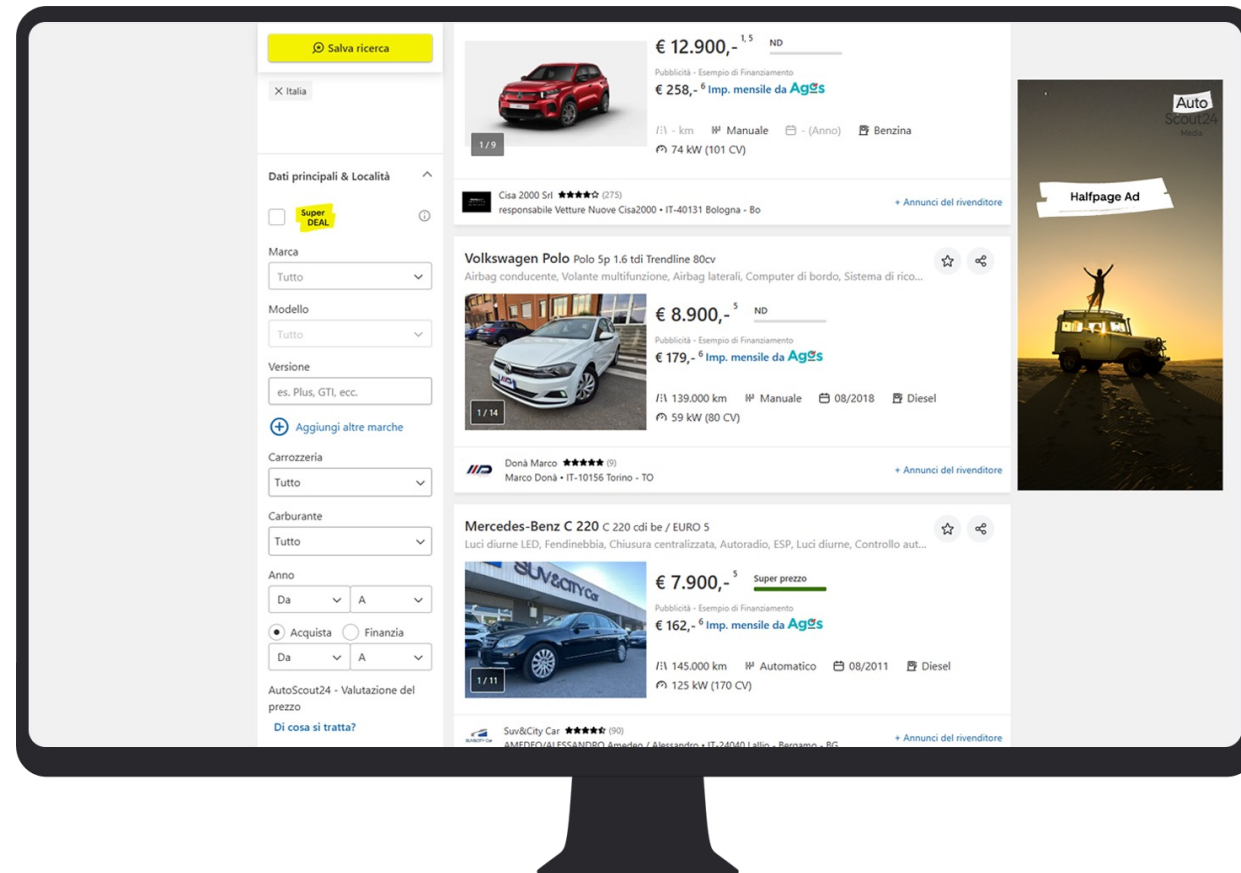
Salva ricerca

× Italia

Dati principali & Località

Super DEAL

Marca

Tutto

Modello

Tutto

Versione

es. Plus, GTI, ecc.

Aggiungi altre marche

Carrozzeria

Tutto

Carburante

Tutto

Anno

Da A

Acquista Finanzia

Da A

AutoScout24 - Valutazione del prezzo

Di cosa si tratta?

€ 12.900,-$^{1, 5}$ ND

Pubblicità - Esempio di Finanziamento

€ 258,-$^{6}$ Imp. mensile da Agos

1/9

- km Manuale - (Anno) Benzina

74 kW (101 CV)

Cisa 2000 Srl ★★★★☆ (275)

responsabile Vetture Nuove Cisa2000 • IT-40131 Bologna - Bo

+ Annunci del rivenditore

Volkswagen Polo Polo 5p 1.6 tdi Trendline 80cv

Airbag conducente, Volante multifunzione, Airbag laterali, Computer di bordo, Sistema di rico...

€ 8.900,-$^{5}$ ND

Pubblicità - Esempio di Finanziamento

€ 179,-$^{6}$ Imp. mensile da Agos

1/14

139.000 km Manuale 08/2018 Diesel

59 kW (80 CV)

Donà Marco ★★★★★ (9)

Marco Donà • IT-10156 Torino - TO

+ Annunci del rivenditore

Mercedes-Benz C 220 C 220 cdi be / EURO 5

Luci diurne LED, Fendinebbia, Chiusura centralizzata, Autoradio, ESP, Luci diurne, Controllo aut...

€ 7.900,-$^{5}$ Super prezzo

Pubblicità - Esempio di Finanziamento

€ 162,-$^{6}$ Imp. mensile da Agos

1/11

145.000 km Automatico 08/2011 Diesel

125 kW (170 CV)

Suv&City Car ★★★★☆ (90)

AMEDEO/ALESSANDRO Amedeo / Alessandro • IT-24040 Lallio - Bergamo - BG

+ Annunci del rivenditore

Auto Scout24 Media

Halfpage Ad